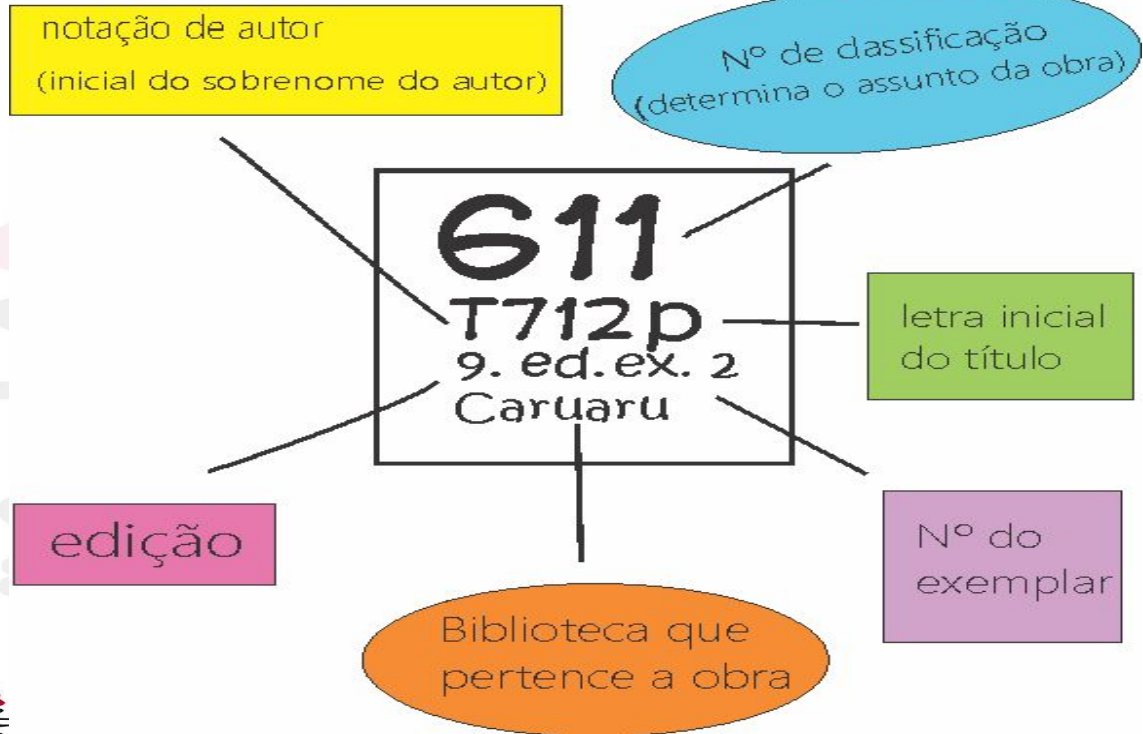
notação de autor
(inicial do sobrenome do autor)

Nº de dassificação
(determina o assunto da obra)

611
T712p
9. ed.ex. 2
Caruaru

letra inicial
do título

edição

Nº do
exemplar

Biblioteca que
pertence a obra